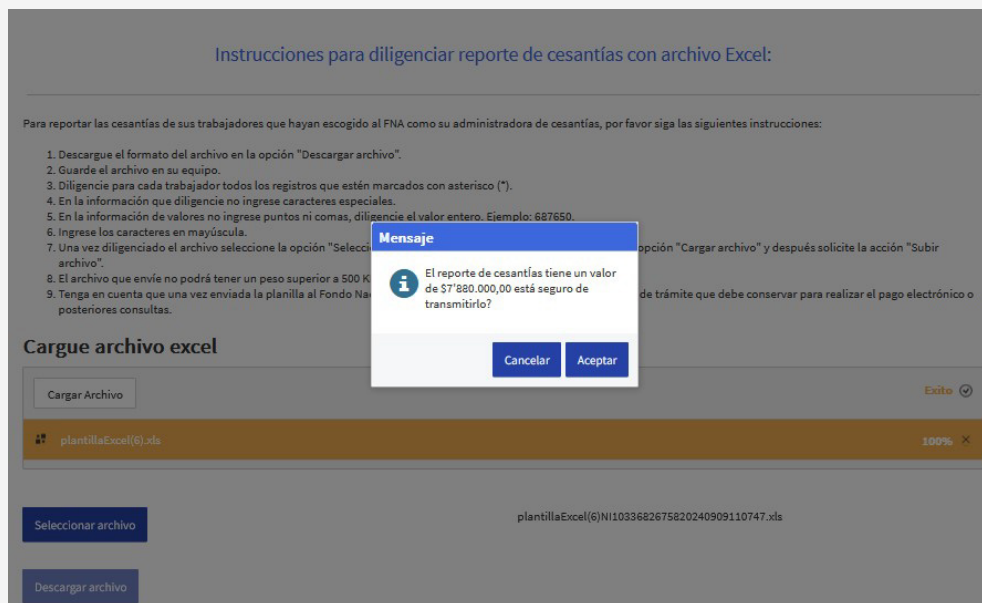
Instrucciones para diligenciar reporte de cesantías con archivo Excel:

Para reportar las cesantías de sus trabajadores que hayan escogido al FNA como su administradora de cesantías, por favor siga las siguientes instrucciones:

1. Descargue el formato del archivo en la opción "Descargar archivo".
2. Guarde el archivo en su equipo.
3. Diligencie para cada trabajador todos los registros que estén marcados con asterisco (*).
4. En la información que diligencie no ingrese caracteres especiales.
5. En la información de valores no ingrese puntos ni comas, diligencie el valor entero. Ejemplo: 687650.
6. Ingrese los caracteres en mayúscula.
7. Una vez diligenciado el archivo seleccione la opción "Selecci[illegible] opción "Cargar archivo" y después solicite la acción "Subir archivo".
8. El archivo que envíe no podrá tener un peso superior a 500 K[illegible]
9. Tenga en cuenta que una vez enviada la planilla al Fondo Nac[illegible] de trámite que debe conservar para realizar el pago electrónico o posteriores consultas.

Mensaje

El reporte de cesantías tiene un valor de $7'880.000,00 está seguro de transmitirlo?

Cancelar Aceptar

Cargue archivo excel

Cargar Archivo

Exito

plantillaExcel(6).xls

100%

Seleccionar archivo

plantillaExcel(6)NI1033682675820240909110747.xls

Descargar archivo